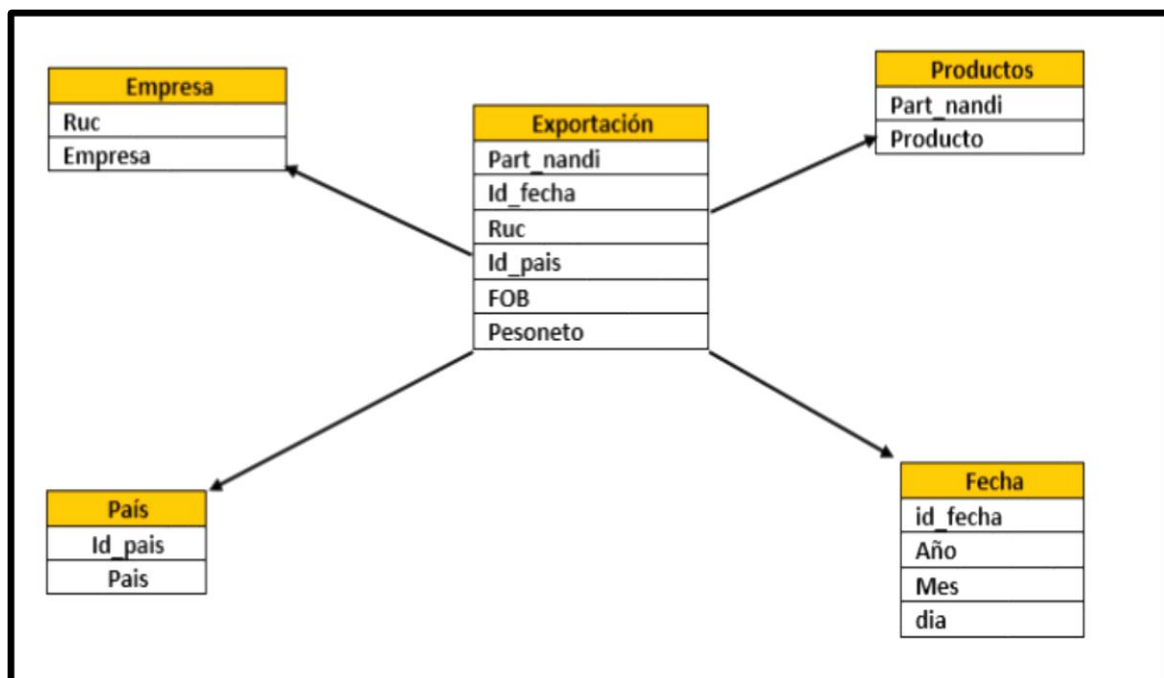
| Empresa |
|---|
| Ruc |
| Empresa |

| Exportación |
|---|
| Part_nandi |
| Id_fecha |
| Ruc |
| Id_pais |
| FOB |
| Pesoneto |

| Productos |
|---|
| Part_nandi |
| Producto |

| País |
|---|
| Id_pais |
| Pais |

| Fecha |
|---|
| id_fecha |
| Año |
| Mes |
| dia |